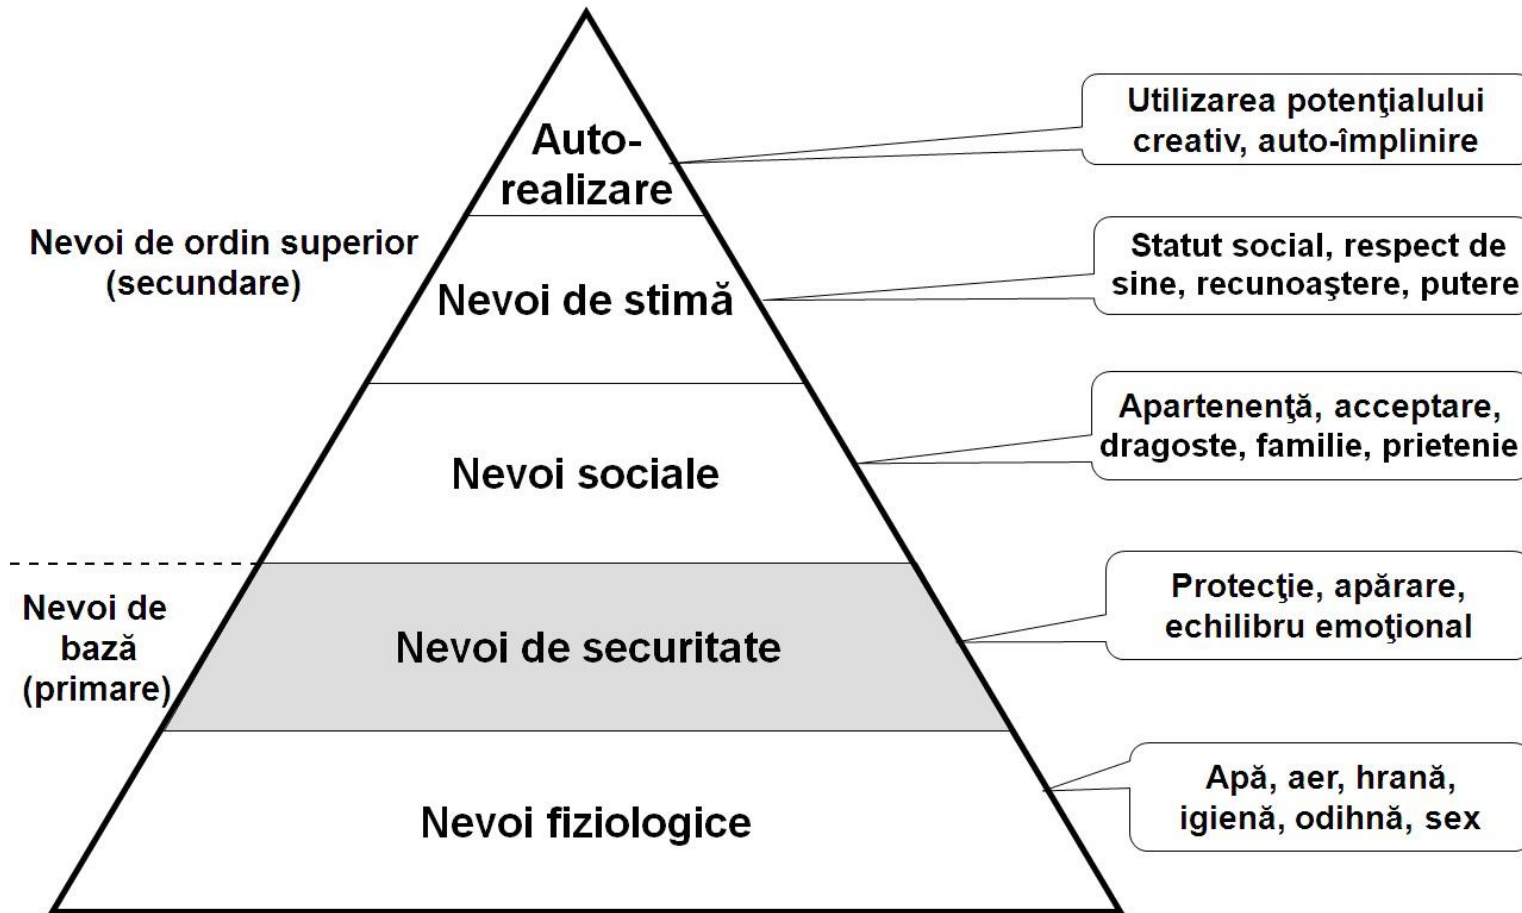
Auto-realizare

Utilizarea potenţialului creativ, auto-împlinire

Nevoi de ordin superior (secundare)

Nevoi de stimă

Statut social, respect de sine, recunoaştere, putere

Nevoi sociale

Apartenenţă, acceptare, dragoste, familie, prietenie

Nevoi de bază (primare)

Nevoi de securitate

Protecţie, apărare, echilibru emoţional

Nevoi fiziologice

Apă, aer, hrană, igienă, odihnă, sex